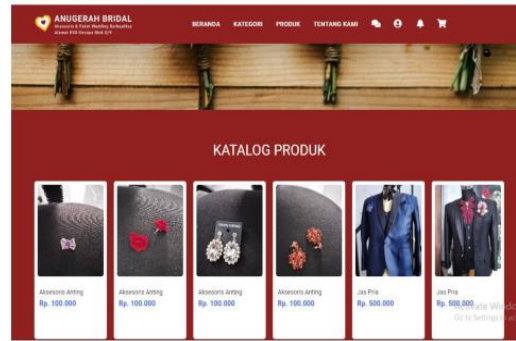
ANUGERAH BRIDAL
Aksesoris & Paket Wedding Berkualitas
Alamat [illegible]

BERANDA KATEGORI PRODUK TENTANG KAMI

KATALOG PRODUK

Aksesoris Anting
Rp. 100.000

Aksesoris Anting
Rp. 100.000

Aksesoris Anting
Rp. 100.000

Aksesoris Anting
Rp. 100.000

Jas Pria
Rp. 500.000

Jas Pria
Rp. 500.000

Activate Windows
Go to Settings to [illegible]